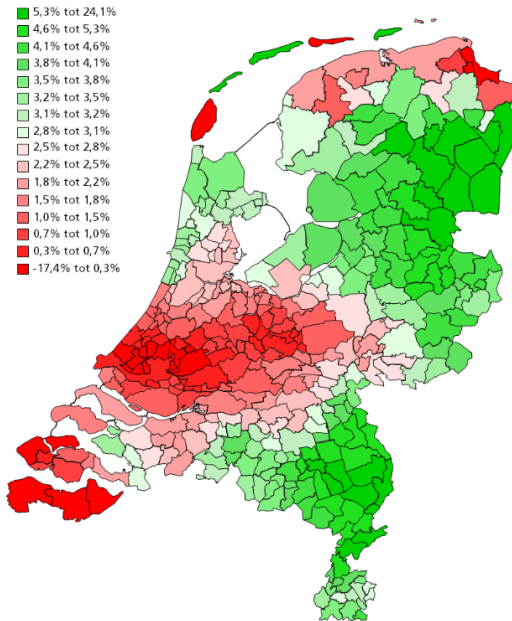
5,3% tot 24,1%
4,6% tot 5,3%
4,1% tot 4,6%
3,8% tot 4,1%
3,5% tot 3,8%
3,2% tot 3,5%
3,1% tot 3,2%
2,8% tot 3,1%
2,5% tot 2,8%
2,2% tot 2,5%
1,8% tot 2,2%
1,5% tot 1,8%
1,0% tot 1,5%
0,7% tot 1,0%
0,3% tot 0,7%
-17,4% tot 0,3%